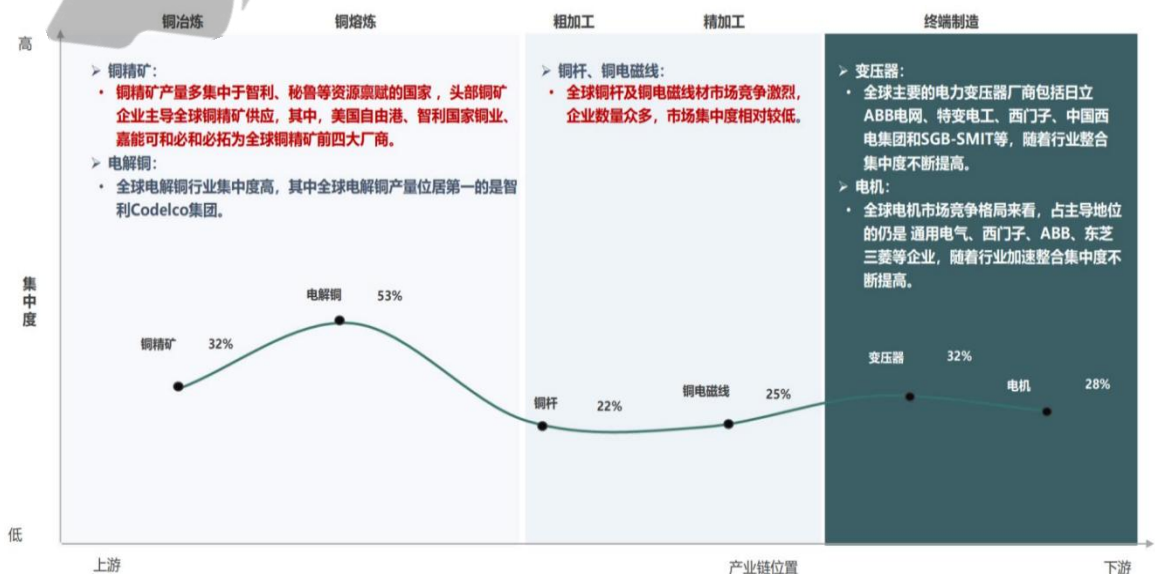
铜冶炼　铜熔炼　粗加工　精加工　终端制造

高

➢ 铜精矿：
• 铜精矿产量多集中于智利、秘鲁等资源禀赋的国家，头部铜矿企业主导全球铜精矿供应，其中，美国自由港、智利国家铜业、嘉能可和必和必拓为全球铜精矿前四大厂商。
➢ 电解铜：
• 全球电解铜行业集中度高，其中全球电解铜产量位居第一的是智利Codelco集团。

➢ 铜杆、铜电磁线：
• 全球铜杆及铜电磁线材市场竞争激烈，企业数量众多，市场集中度相对较低。

➢ 变压器：
• 全球主要的电力变压器厂商包括日立ABB电网、特变电工、西门子、中国西电集团和SGB-SMIT等，随着行业整合集中度不断提高。
➢ 电机：
• 全球电机市场竞争格局来看，占主导地位的仍是 通用电气、西门子、ABB、东芝三菱等企业，随着行业加速整合集中度不断提高。

集中度

电解铜　53%
铜精矿　32%
变压器　32%
电机　28%
铜杆　22%
铜电磁线　25%

低

上游　产业链位置　下游